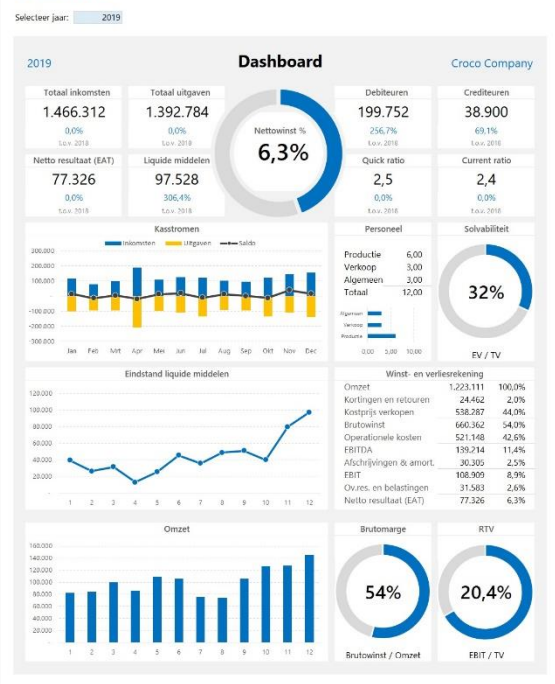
Selecteer jaar: 2019

2019

Dashboard

Croco Company

Totaal inkomsten
1.466.312
0,0%
t.o.v. 2018

Totaal uitgaven
1.392.784
0,0%
t.o.v. 2018

Nettowinst %
6,3%

Debiteuren
199.752
256,7%
t.o.v. 2018

Crediteuren
38.900
69,1%
t.o.v. 2018

Netto resultaat (EAT)
77.326
0,0%
t.o.v. 2018

Liquide middelen
97.528
306,4%
t.o.v. 2018

Quick ratio
2,5
0,0%
t.o.v. 2018

Current ratio
2,4
0,0%
t.o.v. 2018

Kasstromen
Inkomsten Uitgaven Saldo
300.000
200.000
100.000
-
-100.000
-200.000
-300.000
Jan Feb Mrt Apr Mei Jun Jul Aug Sep Okt Nov Dec

Personeel
| | |
|---|---|
| Productie | 6,00 |
| Verkoop | 3,00 |
| Algemeen | 3,00 |
| Totaal | 12,00 |

Algemeen
Verkoop
Productie
0,00 5,00 10,00

Solvabiliteit
32%
EV / TV

Eindstand liquide middelen
120.000
100.000
80.000
60.000
40.000
20.000
-
1 2 3 4 5 6 7 8 9 10 11 12

Winst- en verliesrekening
| | | |
|---|---|---|
| Omzet | 1.223.111 | 100,0% |
| Kortingen en retouren | 24.462 | 2,0% |
| Kostprijs verkopen | 538.287 | 44,0% |
| Brutowinst | 660.362 | 54,0% |
| Operationele kosten | 521.148 | 42,6% |
| EBITDA | 139.214 | 11,4% |
| Afschrijvingen & amort. | 30.305 | 2,5% |
| EBIT | 108.909 | 8,9% |
| Ov.res. en belastingen | 31.583 | 2,6% |
| Netto resultaat (EAT) | 77.326 | 6,3% |

Omzet
160.000
140.000
120.000
100.000
80.000
60.000
40.000
20.000
-
1 2 3 4 5 6 7 8 9 10 11 12

Brutomarge
54%
Brutowinst / Omzet

RTV
20,4%
EBIT / TV